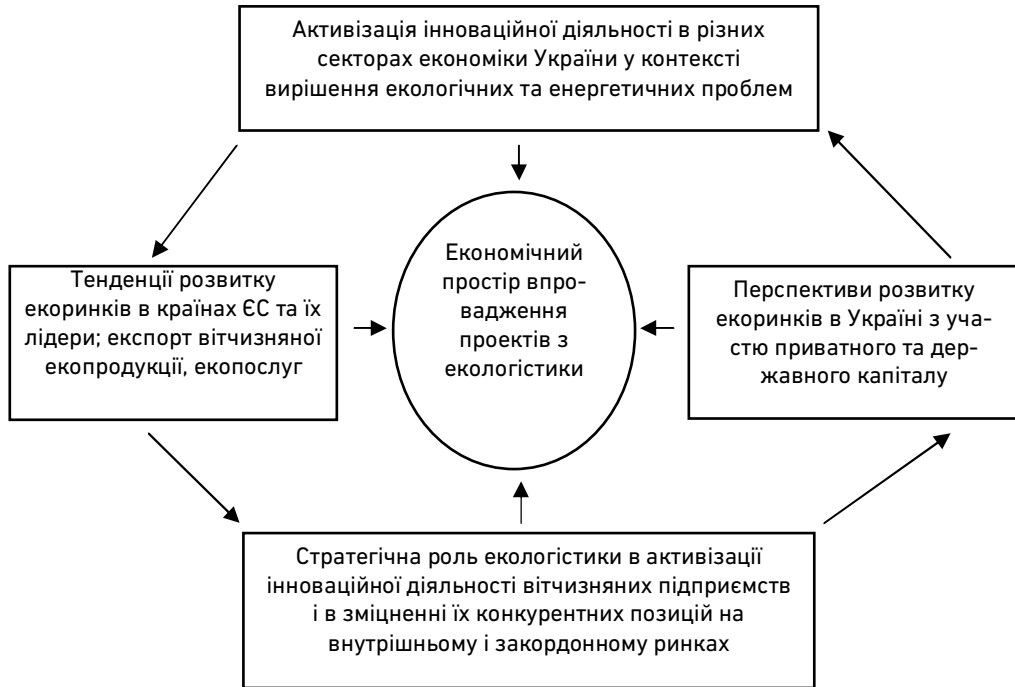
Активізація інноваційної діяльності в різних секторах економіки України у контексті вирішення екологічних та енергетичних проблем

Тенденції розвитку екоринків в країнах ЄС та їх лідери; експорт вітчизняної екопродукції, екопослуг

Економічний простір впровадження проектів з екологістики

Перспективи розвитку екоринків в Україні з участю приватного та державного капіталу

Стратегічна роль екологістики в активізації інноваційної діяльності вітчизняних підприємств і в зміцненні їх конкурентних позицій на внутрішньому і закордонному ринках